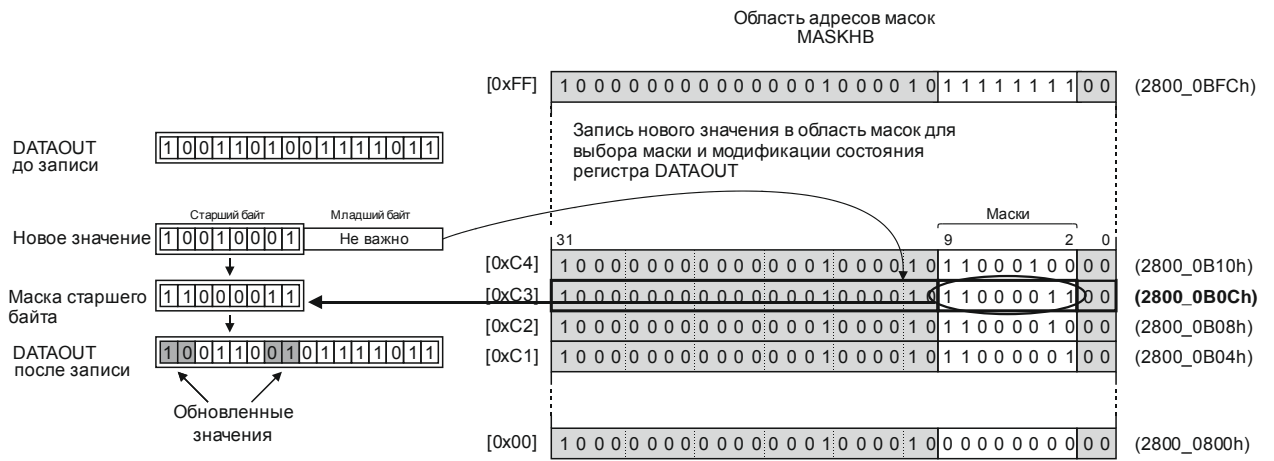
Область адресов масок
MASKHB

[0xFF] 1 0 0 0 0 0 0 0 0 0 0 0 0 0 0 1 0 0 0 0 1 0 1 1 1 1 1 1 1 1 0 0 (2800_0BFCh)

Запись нового значения в область масок для выбора маски и модификации состояния регистра DATAOUT

DATAOUT
до записи
1 0 0 1 1 0 1 0 0 1 1 1 1 0 1 1

Старший байт
Младший байт
Новое значение 1 0 0 1 0 0 0 1 Не важно

Маска старшего байта 1 1 0 0 0 0 1 1

DATAOUT
после записи
1 0 0 1 1 0 0 1 0 1 1 1 1 0 1 1

Обновленные
значения

Маски
31
9
2
0

[0xC4] 1 0 0 0 0 0 0 0 0 0 0 0 0 0 0 1 0 0 0 0 1 0 1 1 0 0 0 1 0 0 0 0 (2800_0B10h)
[0xC3] 1 0 0 0 0 0 0 0 0 0 0 0 0 0 0 1 0 0 0 0 1 0 1 1 0 0 0 0 1 1 0 0 (2800_0B0Ch)
[0xC2] 1 0 0 0 0 0 0 0 0 0 0 0 0 0 0 1 0 0 0 0 1 0 1 1 0 0 0 0 1 0 0 0 (2800_0B08h)
[0xC1] 1 0 0 0 0 0 0 0 0 0 0 0 0 0 0 1 0 0 0 0 1 0 1 1 0 0 0 0 0 1 0 0 (2800_0B04h)

[0x00] 1 0 0 0 0 0 0 0 0 0 0 0 0 0 0 1 0 0 0 0 1 0 0 0 0 0 0 0 0 0 0 0 (2800_0800h)